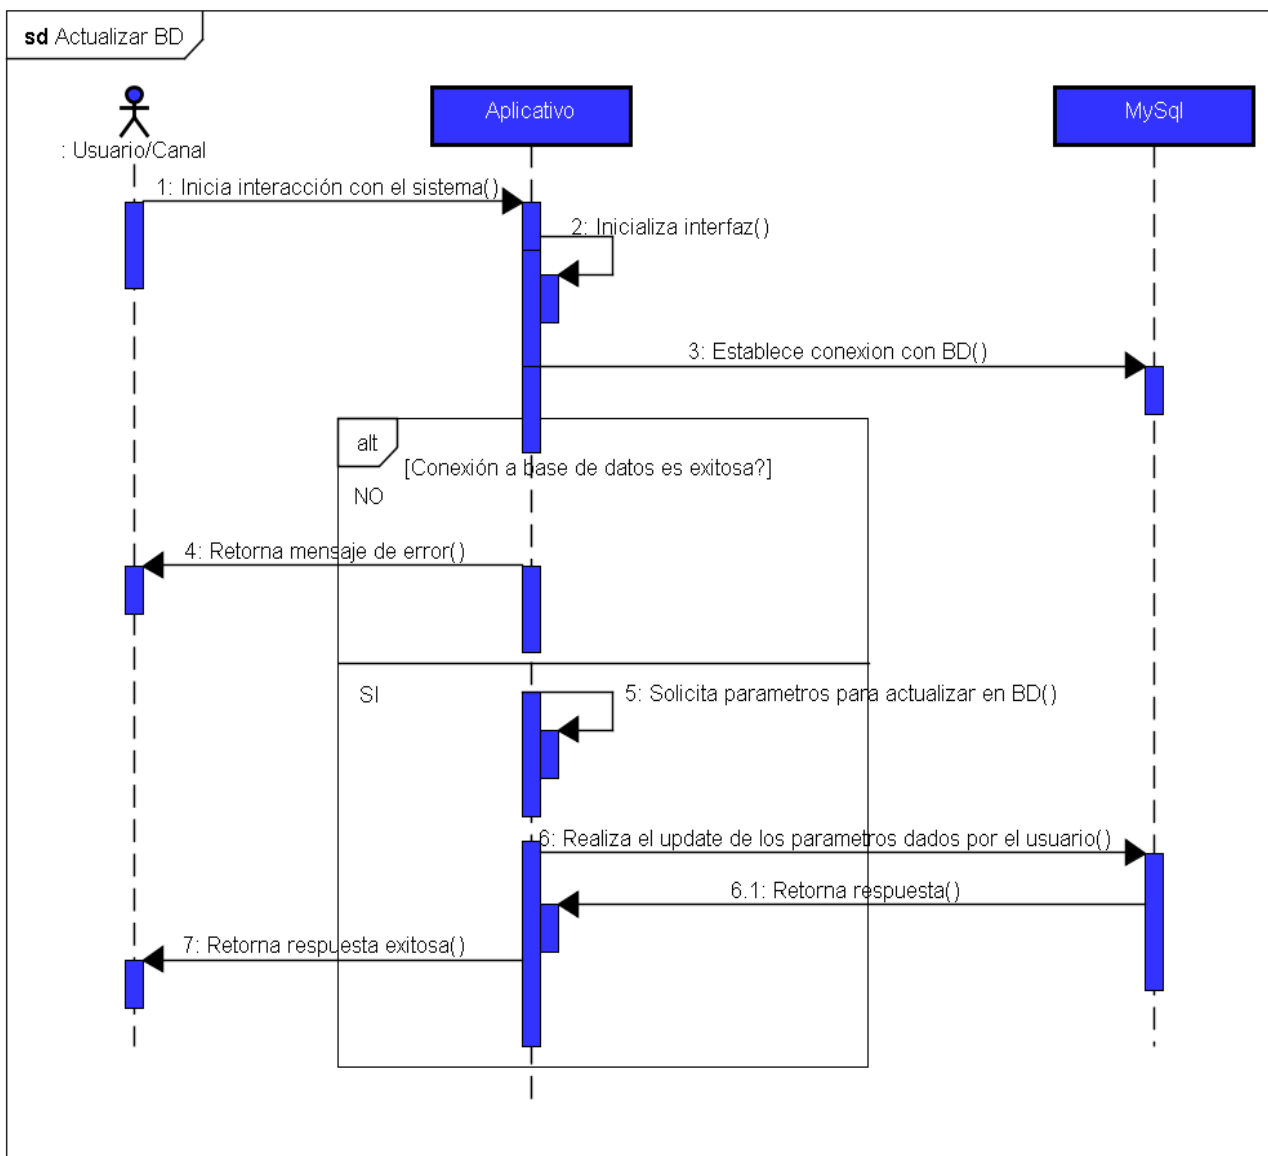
sd Actualizar BD

: Usuario/Canal

Aplicativo

MySql

1: Inicia interacción con el sistema()

2: Inicializa interfaz()

3: Establece conexion con BD()

alt

[Conexión a base de datos es exitosa?]

NO

4: Retorna mensaje de error()

SI

5: Solicita parametros para actualizar en BD()

6: Realiza el update de los parametros dados por el usuario()

6.1: Retorna respuesta()

7: Retorna respuesta exitosa()